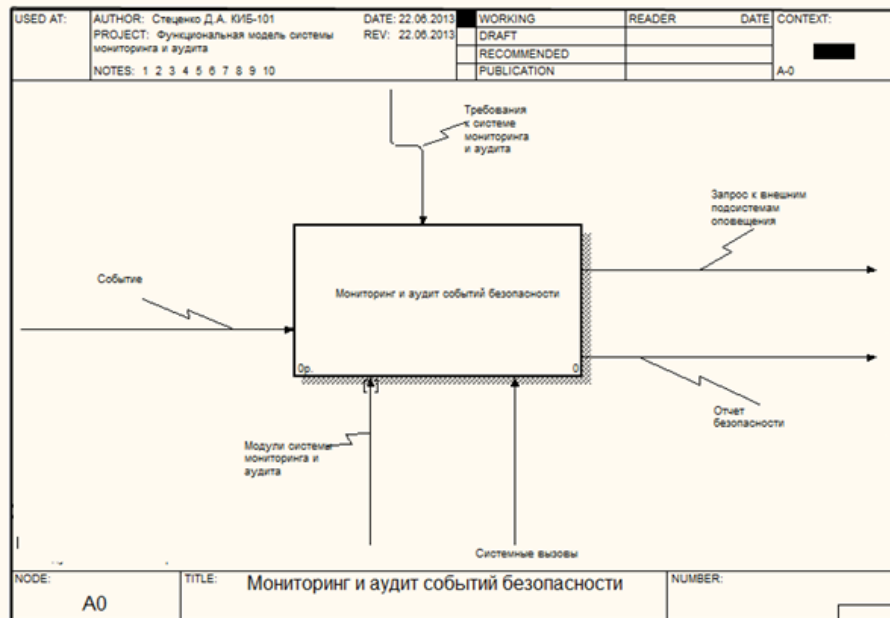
| USED AT: | AUTHOR: Стеценко Д.А. КИБ-101 PROJECT: Функциональная модель системы мониторинга и аудита NOTES: 1 2 3 4 5 6 7 8 9 10 | DATE: 22.06.2013 REV: 22.06.2013 | WORKING | READER | DATE | CONTEXT: |
|---|---|---|---|---|---|---|
| | | | DRAFT | | | |
| | | | RECOMMENDED | | | |
| | | | PUBLICATION | | | A-0 |

Требования к системе мониторинга и аудита

Запрос к внешним подсистемам оповещения

Событие

Мониторинг и аудит событий безопасности

0р.

0

Отчет безопасности

Модули системы мониторинга и аудита

Системные вызовы

| NODE: A0 | TITLE: Мониторинг и аудит событий безопасности | NUMBER: |
|---|---|---|